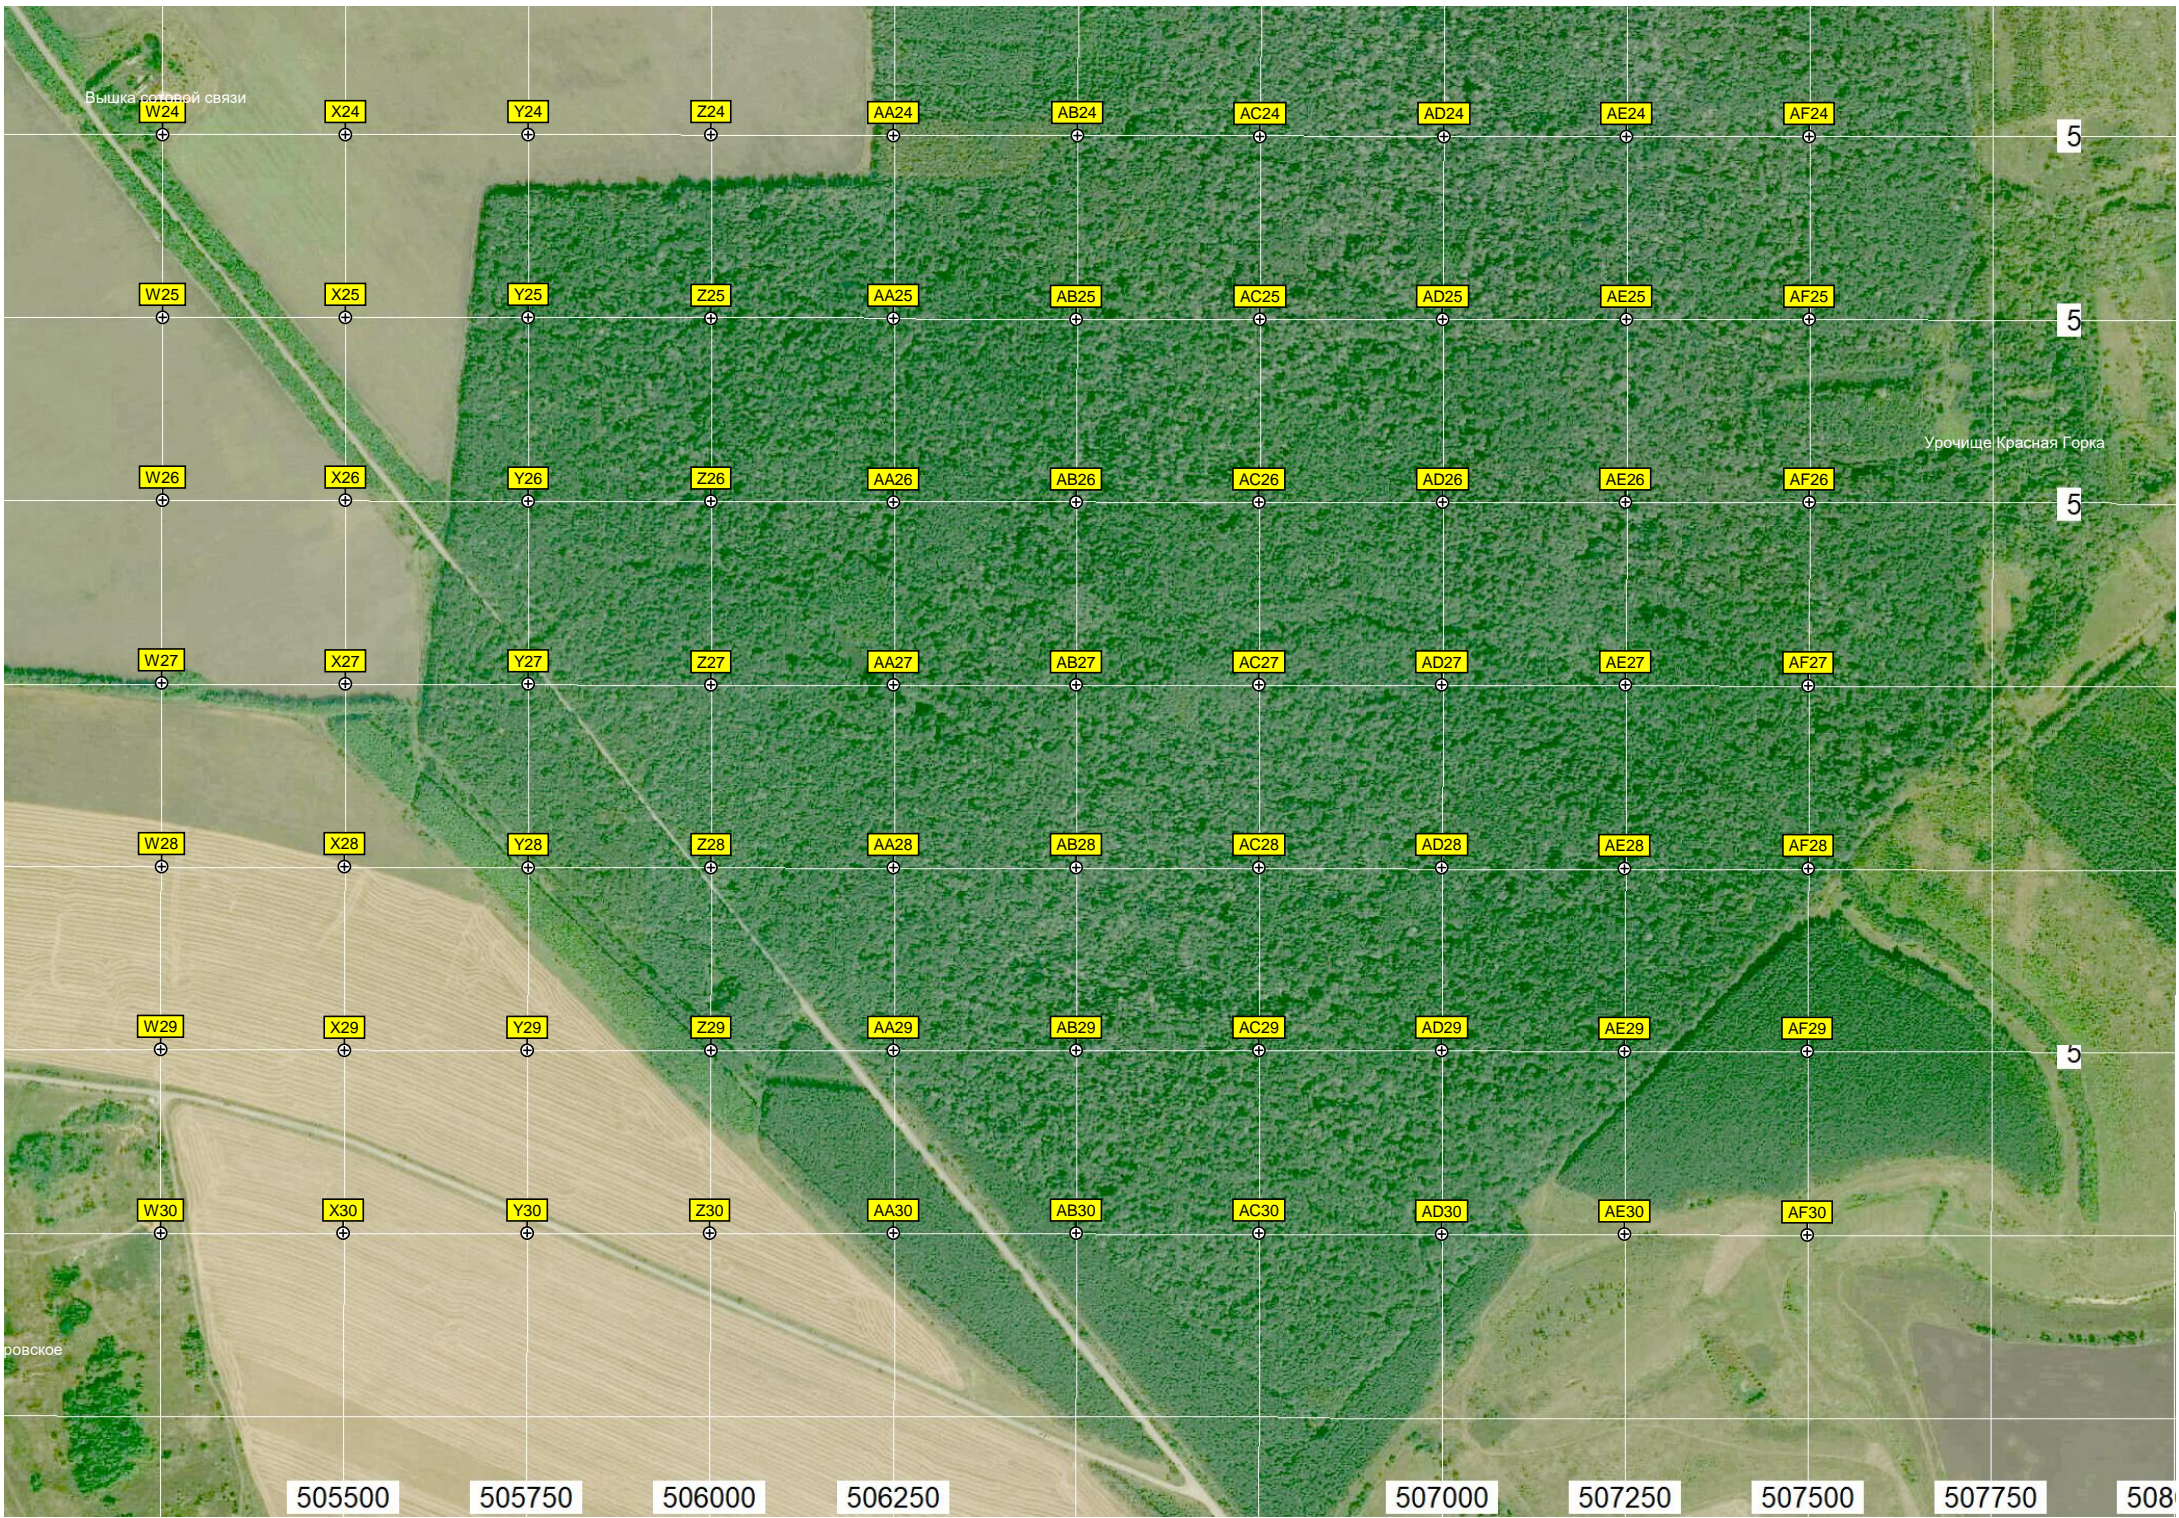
Вышка сотовой связи
W24 X24 Y24 Z24 AA24 AB24 AC24 AD24 AE24 AF24
5
W25 X25 Y25 Z25 AA25 AB25 AC25 AD25 AE25 AF25
5
Урочище Красная Горка
W26 X26 Y26 Z26 AA26 AB26 AC26 AD26 AE26 AF26
5
W27 X27 Y27 Z27 AA27 AB27 AC27 AD27 AE27 AF27
W28 X28 Y28 Z28 AA28 AB28 AC28 AD28 AE28 AF28
W29 X29 Y29 Z29 AA29 AB29 AC29 AD29 AE29 AF29
5
W30 X30 Y30 Z30 AA30 AB30 AC30 AD30 AE30 AF30
ровское
505500 505750 506000 506250 507000 507250 507500 507750 508